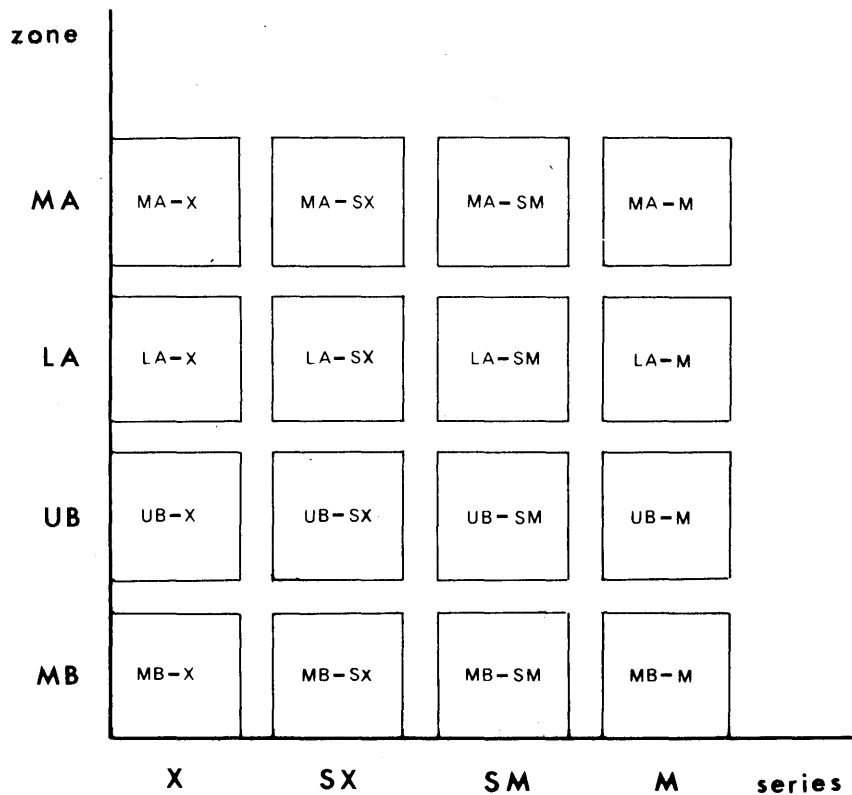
| zone | | | | |
|---|---|---|---|---|
| MA | MA–X | MA–SX | MA–SM | MA–M |
| LA | LA–X | LA–SX | LA–SM | LA–M |
| UB | UB–X | UB–SX | UB–SM | UB–M |
| MB | MB–X | MB–Sx | MB–SM | MB–M |
| | X | SX | SM | M |

series